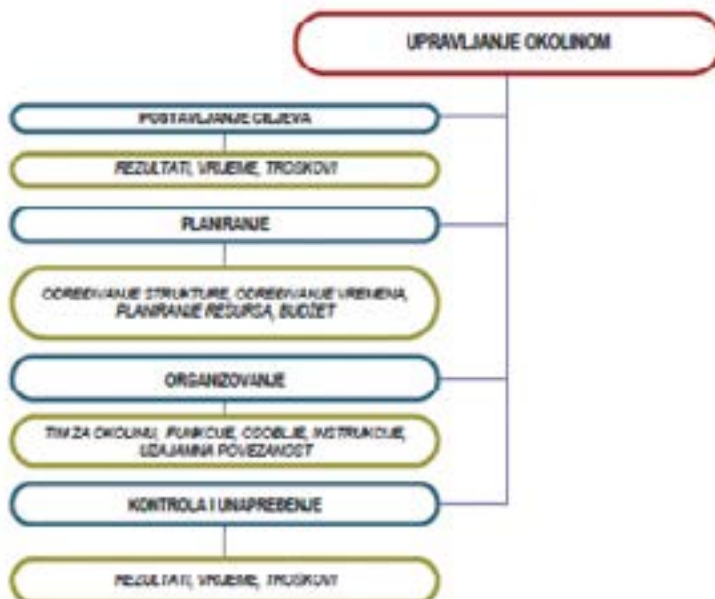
UPRAVLJANJE OKOLINOM

POSTAVLJANJE CILJEVA

REZULTATI, VRIJEME, TROSKOVI

PLANIRANJE

ODREĐIVANJE STRUKTURE, ODREĐIVANJE VREMENA, PLANIRANJE RESURSA, BUDŽET

ORGANIZOVANJE

TIM ZA OKOLINU, FUNKCIJE, OSOBLJE, INSTRUKCIJE, UZAJAMNA POVEZANOST

KONTROLA I UNAPREĐENJE

REZULTATI, VRIJEME, TROSKOVI